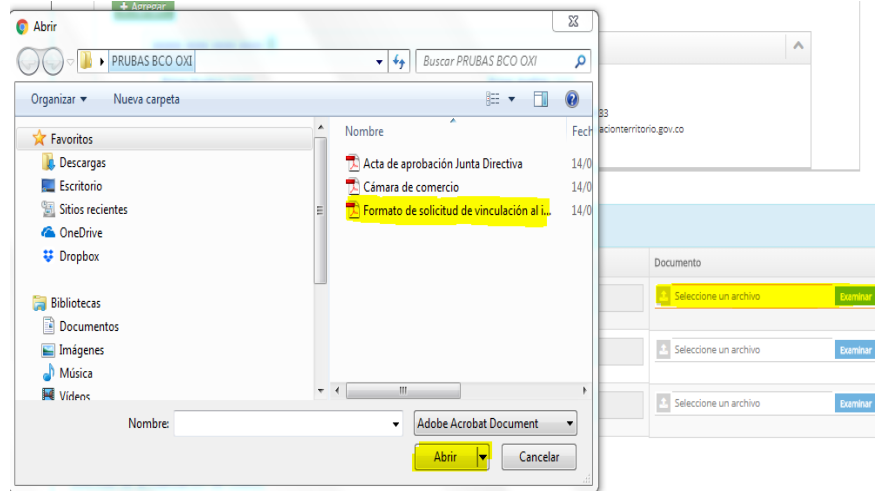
+ Agregar

Abrir

PRUBAS BCO OXI

Buscar PRUBAS BCO OXI

Organizar ▾ Nueva carpeta

Favoritos
Descargas
Escritorio
Sitios recientes
OneDrive
Dropbox

Bibliotecas
Documentos
Imágenes
Música
Vídeos

Nombre
Fech
Acta de aprobación Junta Directiva 14/0
Cámara de comercio 14/0
Formato de solicitud de vinculación al i... 14/0

Nombre:
Adobe Acrobat Document
Abrir
Cancelar

33
acionterritorio.gov.co

Documento
Seleccione un archivo Examinar
Seleccione un archivo Examinar
Seleccione un archivo Examinar